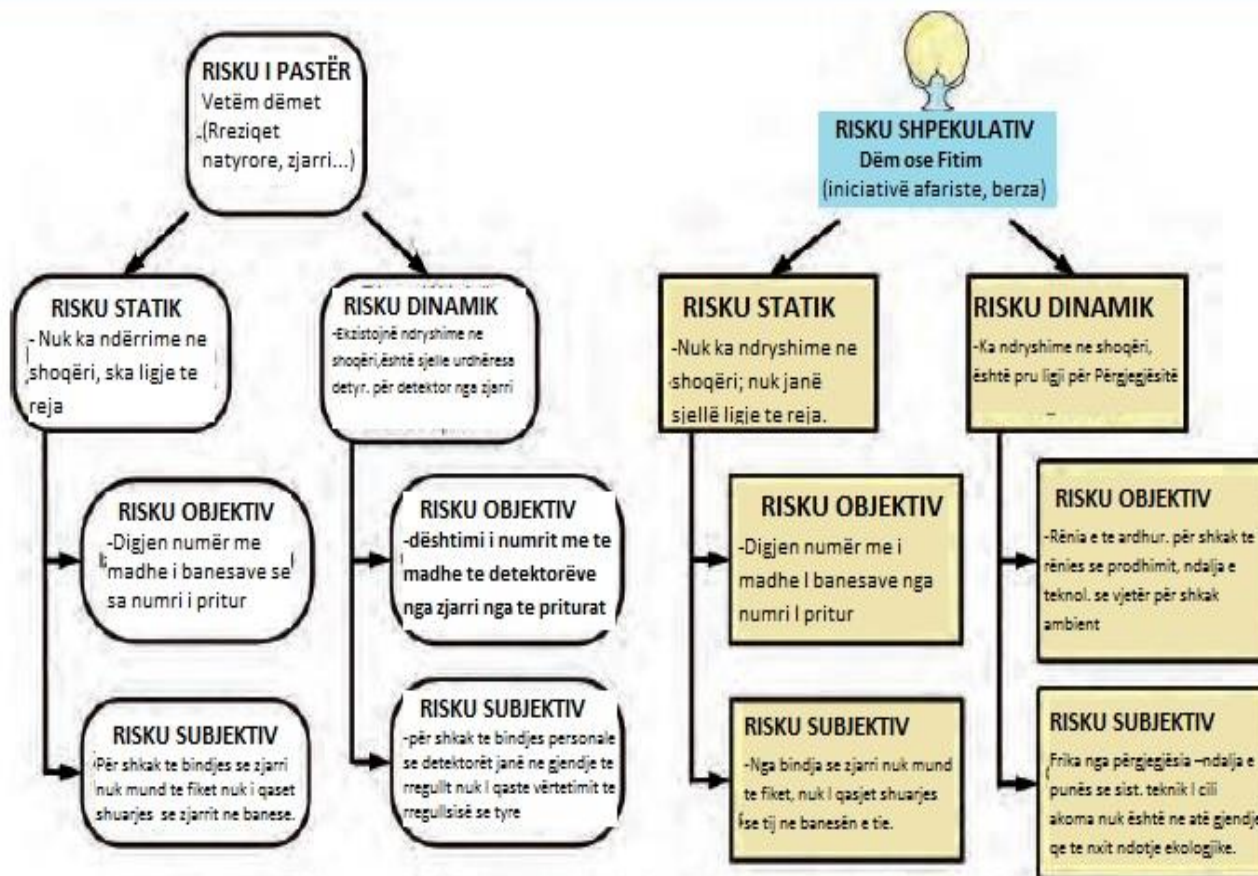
RISKU I PASTËR
Vetëm dëmet
(Rreziqet natyrore, zjarri...)

RISKU STATIK
- Nuk ka ndërrime ne shoqëri, ska ligje te reja

RISKU DINAMIK
-Ekzistojnë ndryshime ne shoqëri,është sjelle urdhëresa detyr. për detektor nga zjarri

RISKU OBJEKTIV
-Digjen numër me madhe i banesave se sa numri i pritur

RISKU SUBJEKTIV
Për shkak te bindjes se zjarri nuk mund te fiket nuk i qaset shuarjes se zjarrit ne banese.

RISKU OBJEKTIV
-dështimi i numrit me te madhe te detektorëve nga zjarri nga te priturat

RISKU SUBJEKTIV
-për shkak te bindjes personale se detektorët janë ne gjendje te rregullt nuk I qaste vërtetimit te rregullsisë se tyre

RISKU SHPEKULATIV
Dëm ose Fitim
(iniciativë afariste, berza)

RISKU STATIK
-Nuk ka ndryshime ne shoqëri; nuk janë sjellë ligje te reja.

RISKU DINAMIK
-Ka ndryshime ne shoqëri, është pru ligji për Përgjegjësitë

RISKU OBJEKTIV
-Digjen numër me i madhe I banesave nga numri I pritur

RISKU SUBJEKTIV
-Nga bindja se zjarri nuk mund te fiket, nuk I qasjet shuarjes se tij ne banesën e tie.

RISKU OBJEKTIV
-Rënia e te ardhur. për shkak te rënies se prodhimit, ndalja e teknol. se vjetër për shkak ambient

RISKU SUBJEKTIV
Frika nga përgjegjësia –ndalja e punës se sist. teknik I cili akoma nuk është ne atë gjendje qe te nxit ndotje ekologjike.